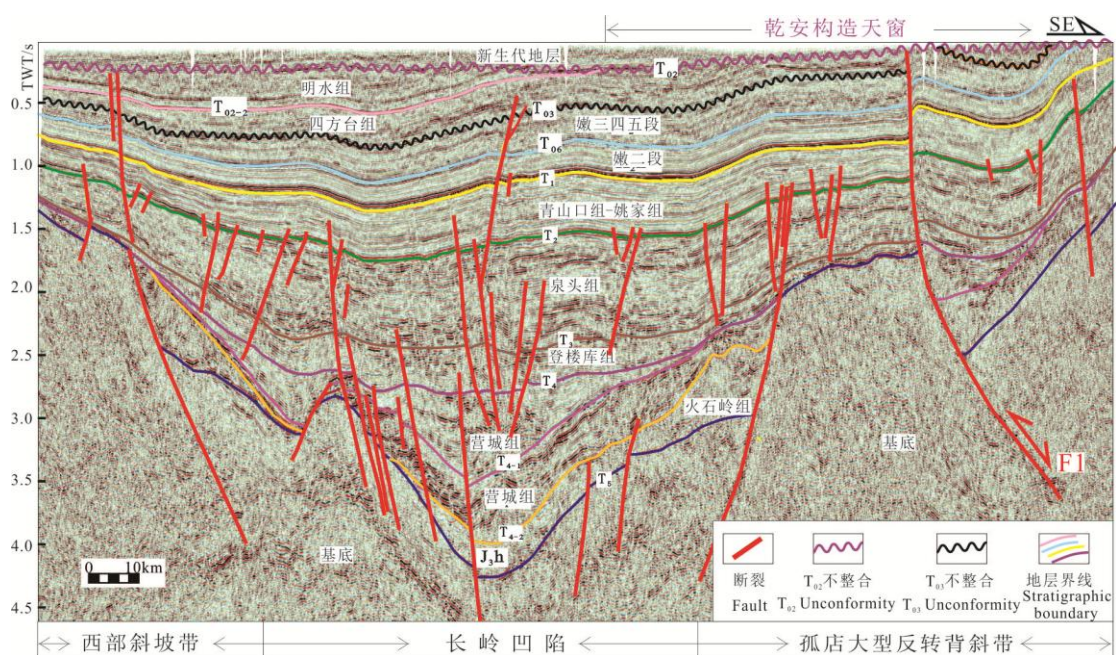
乾安构造天窗

SE

TWT/s

0.5
1.0
1.5
2.0
2.5
3.0
3.5
4.0
4.5

新生代地层
$T_{02}$
明水组
$T_{02-2}$
四方台组
$T_{03}$
嫩三四五段
$T_{06}$
嫩二段
$T_1$
青山口组-姚家组
$T_2$
泉头组
$T_3$
登楼库组
$T_4$
火石岭组
营城组
$T_{4-1}$
营城组
$T_{4-2}$
$T_5$
$J_3h$
基底
基底
F1

0 10km

断裂
Fault

$T_{02}$不整合
$T_{02}$ Unconformity

$T_{03}$不整合
$T_{03}$ Unconformity

地层界线
Stratigraphic boundary

西部斜坡带
长 岭 凹 陷
孤店大型反转背斜带